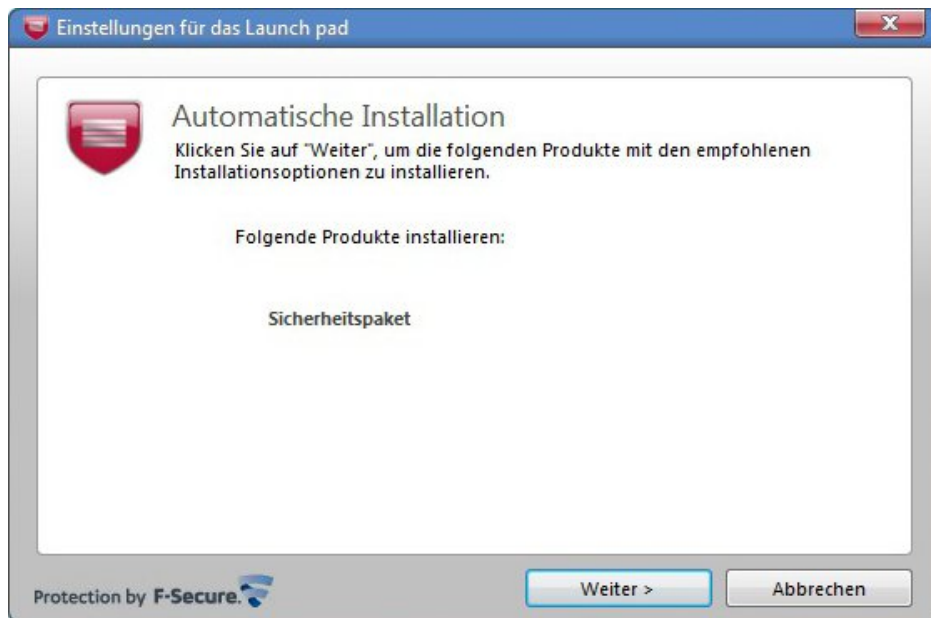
Einstellungen für das Launch pad

Automatische Installation

Klicken Sie auf "Weiter", um die folgenden Produkte mit den empfohlenen Installationsoptionen zu installieren.

Folgende Produkte installieren:

Sicherheitspaket

Protection by F-Secure.

Weiter >

Abbrechen